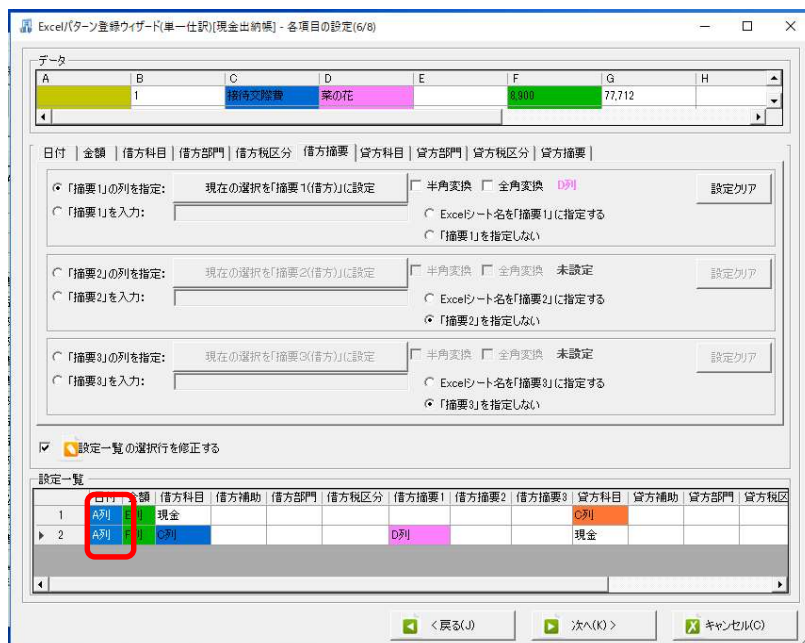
Excelパターン登録ウィザード(単一仕訳)[現金出納帳] - 各項目の設定(6/8)

データ

| A | B | C | D | E | F | G | H |
|---|---|---|---|---|---|---|---|
| | 1 | 接待交際費 | 菜の花 | | 8,900 | 77,712 | |

日付 | 金額 | 借方科目 | 借方部門 | 借方税区分 | 借方摘要 | 貸方科目 | 貸方部門 | 貸方税区分 | 貸方摘要

「摘要1」の列を指定: 現在の選択を「摘要1(借方)」に設定 半角変換 全角変換 D列 設定クリア
「摘要1」を入力:
Excelシート名を「摘要1」に指定する
「摘要1」を指定しない

「摘要2」の列を指定: 現在の選択を「摘要2(借方)」に設定 半角変換 全角変換 未設定 設定クリア
「摘要2」を入力:
Excelシート名を「摘要2」に指定する
「摘要2」を指定しない

「摘要3」の列を指定: 現在の選択を「摘要3(借方)」に設定 半角変換 全角変換 未設定 設定クリア
「摘要3」を入力:
Excelシート名を「摘要3」に指定する
「摘要3」を指定しない

設定一覧の選択行を修正する

設定一覧

| | 日付 | 金額 | 借方科目 | 借方補助 | 借方部門 | 借方税区分 | 借方摘要1 | 借方摘要2 | 借方摘要3 | 貸方科目 | 貸方補助 | 貸方部門 | 貸方税区 |
|---|---|---|---|---|---|---|---|---|---|---|---|---|---|
| 1 | A列 | E列 | 現金 | | | | | | | C列 | | | |
| 2 | A列 | F列 | C列 | | | | D列 | | | 現金 | | | |

＜戻る(J) 次へ(K)＞ キャンセル(C)